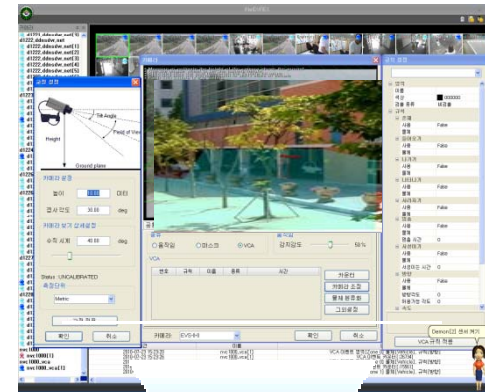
d1222_ddsodvr_wat[1]
d1222_ddsodvr_wat[2]
d1222_ddsodvr_wat[3]
d1222_ddsodvr_wat[4]

Tilt Angle
Field of View
Height
Ground plane

카메라 설정
높이 미터
경사 각도 30.00 deg
카메라 보기 교체설정
수직 시계 40.00 deg
Status : UNCALIBRATED
측정단위
Metric
확인 취소

○움직임 ○마스크 ●VCA
감지감도 50 %
VCA
번호 규칙 이름 종류 시간
카운터
카메라 조정
물체 분류 등
그룹설정
카메라: EVS
확인 취소

규칙 설정
이름
색상 000000
경보 종류 비경보
사용 False
사용 False
사용 False
사용 False
사용 False
사용 False
사용 False
사용 False

Demon2D 센서 켜기
VCA 규칙 적용